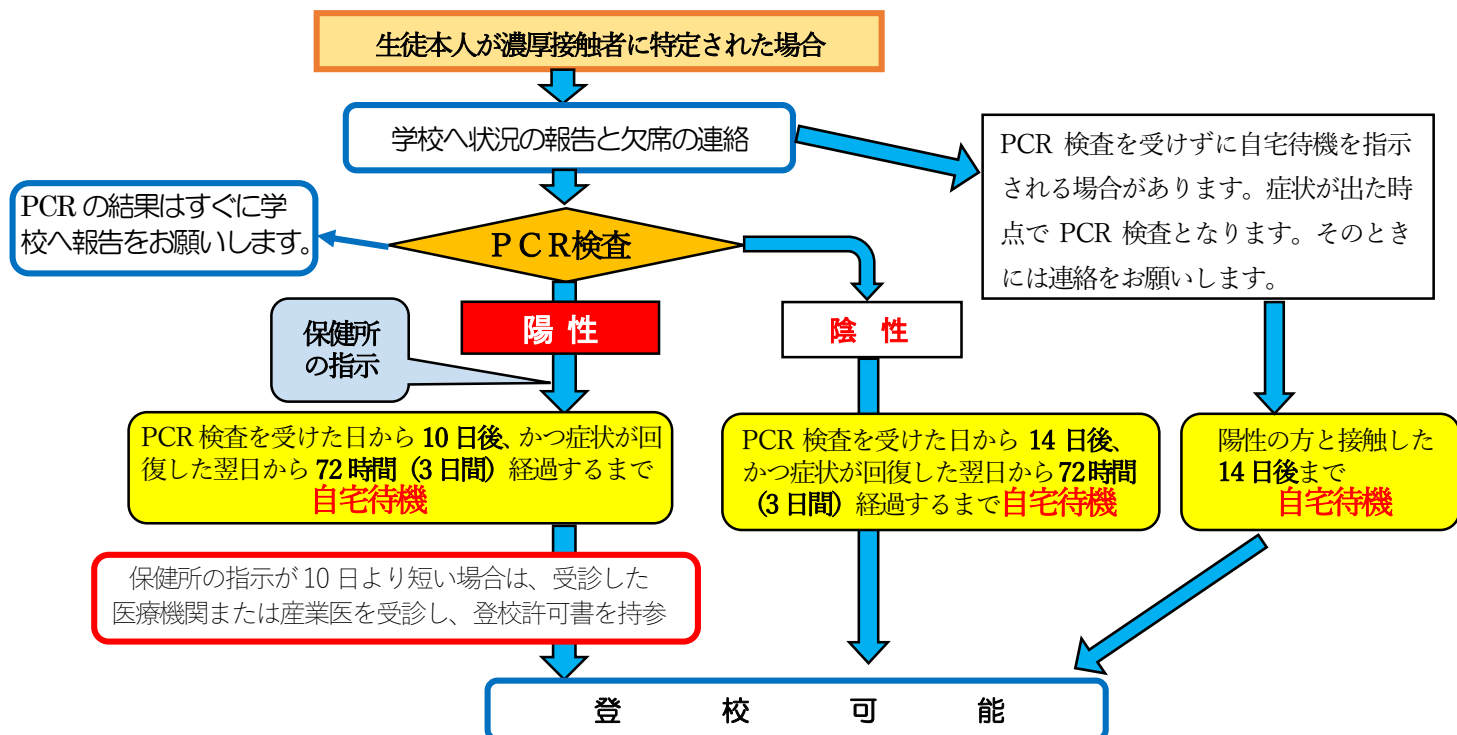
生徒本人が濃厚接触者に特定された場合

学校へ状況の報告と欠席の連絡

PCR 検査を受けずに自宅待機を指示される場合があります。症状が出た時点で PCR 検査となります。そのときには連絡をお願いします。

PCR の結果はすぐに学校へ報告をお願いします。

ＰＣＲ検査

陽 性

陰 性

保健所の指示

PCR 検査を受けた日から 10 日後、かつ症状が回復した翌日から 72 時間（3 日間）経過するまで 自宅待機

PCR 検査を受けた日から 14 日後、かつ症状が回復した翌日から 72 時間（3 日間）経過するまで自宅待機

陽性の方と接触した 14 日後まで 自宅待機

保健所の指示が 10 日より短い場合は、受診した医療機関または産業医を受診し、登校許可書を持参

登 校 可 能